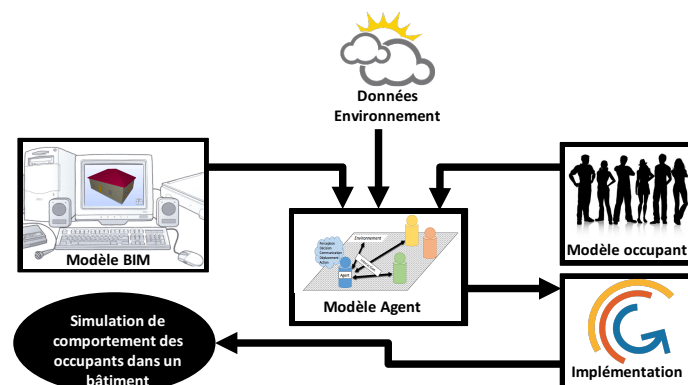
Données Environnement

Modèle BIM

Perception
Décision
Communication
Déplacement
Action

Environnement

Agent

Modèle Agent

Modèle occupant

Implémentation

Simulation de comportement des occupants dans un bâtiment